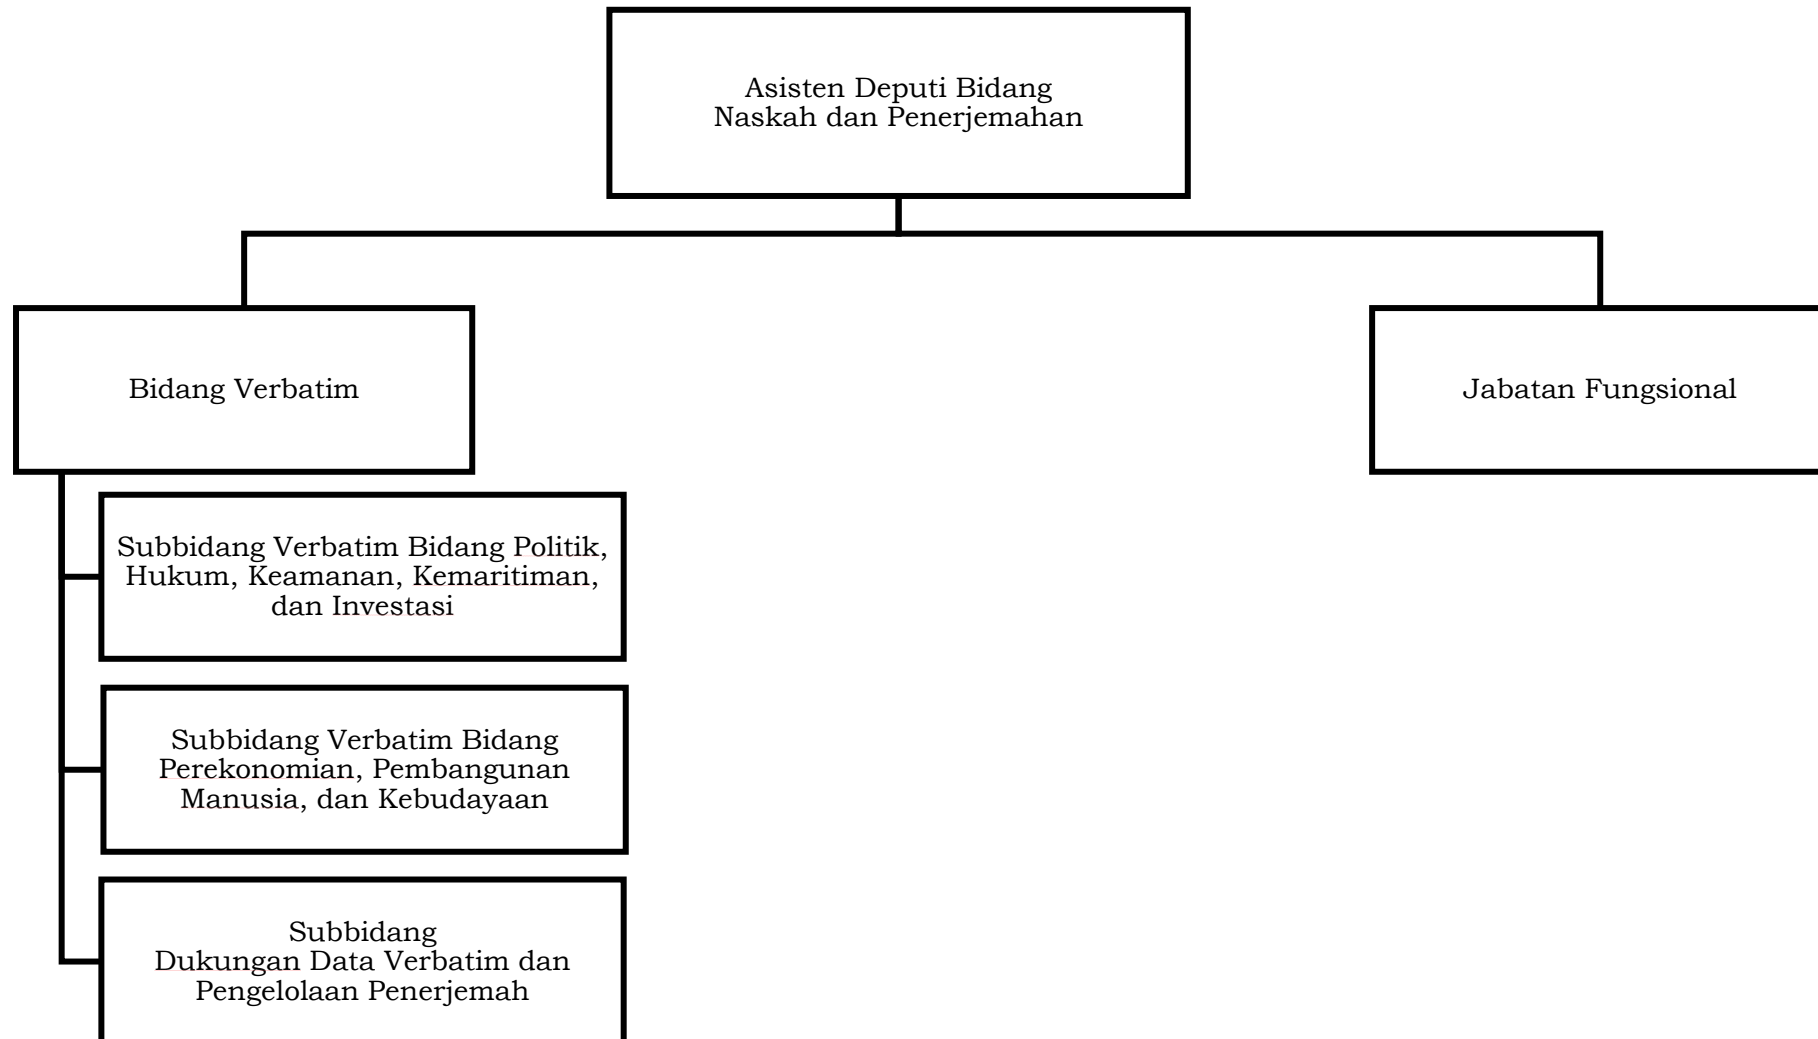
Asisten Deputi Bidang
Naskah dan Penerjemahan

Bidang Verbatim

Jabatan Fungsional

Subbidang Verbatim Bidang Politik, Hukum, Keamanan, Kemaritiman, dan Investasi

Subbidang Verbatim Bidang Perekonomian, Pembangunan Manusia, dan Kebudayaan

Subbidang
Dukungan Data Verbatim dan Pengelolaan Penerjemah